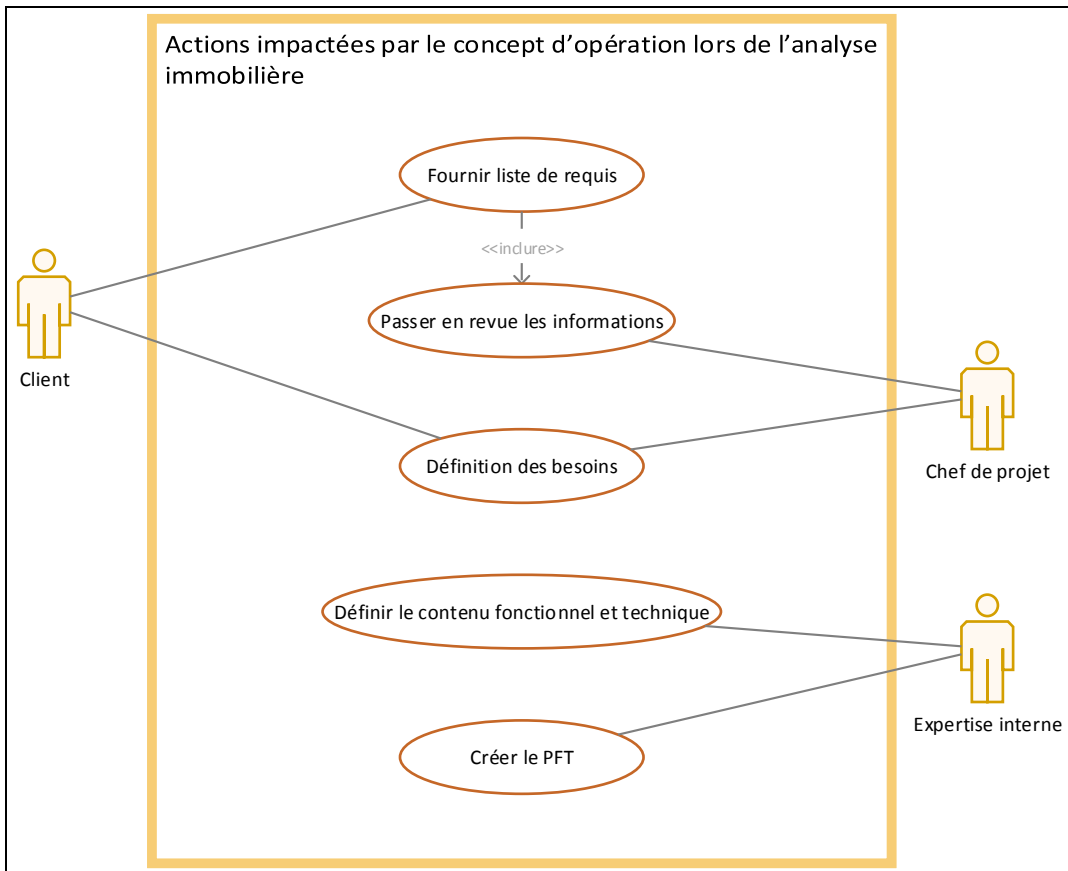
Actions impactées par le concept d'opération lors de l'analyse immobilière

Fournir liste de requis

<<inclure>>

Passer en revue les informations

Client

Chef de projet

Définition des besoins

Définir le contenu fonctionnel et technique

Expertise interne

Créer le PFT